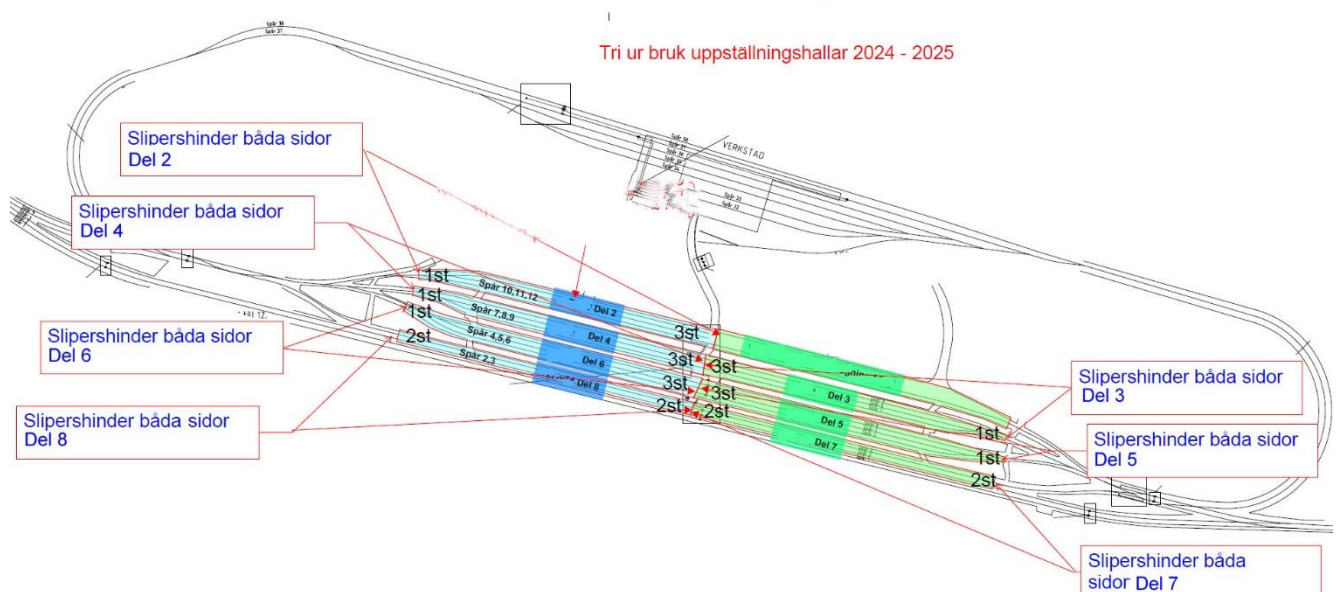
Tri ur bruk uppställningshallar 2024 - 2025

Spår 38
Spår 37

VERKSTAD

Slipershinder båda sidor
Del 2

Slipershinder båda sidor
Del 4

Slipershinder båda sidor
Del 6

Slipershinder båda sidor
Del 8

1st
1st
1st
2st

Spår 10,11,12
Spår 7,8,9
Spår 4,5,6
Spår 2,3

Del 2
Del 4
Del 6
Del 8

3st
3st
3st
3st
3st
2st
2st

Del 3
Del 5
Del 7

1st
1st
2st

Slipershinder båda sidor
Del 3

Slipershinder båda sidor
Del 5

Slipershinder båda sidor Del 7